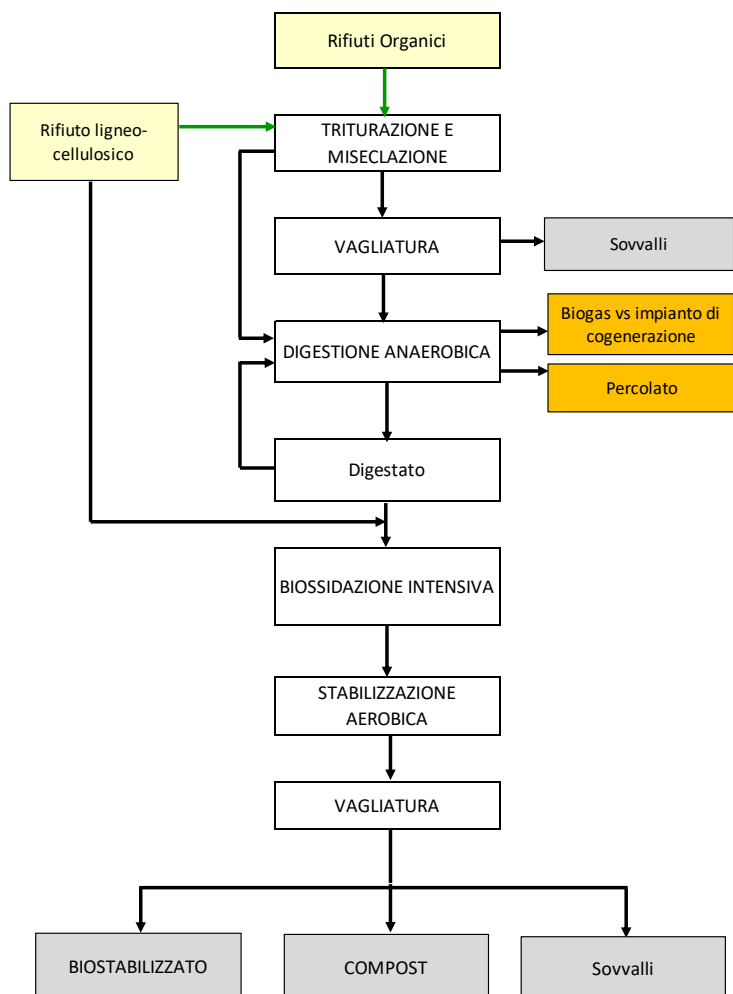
Rifiuti Organici

Rifiuto ligneo-cellulosico

TRITURAZIONE E MISECLAZIONE

VAGLIATURA

Sovvalli

DIGESTIONE ANAEROBICA

Biogas vs impianto di cogenerazione

Percolato

Digestato

BIOSSIDAZIONE INTENSIVA

STABILIZZAZIONE AEROBICA

VAGLIATURA

BIOSTABILIZZATO

COMPOST

Sovvalli